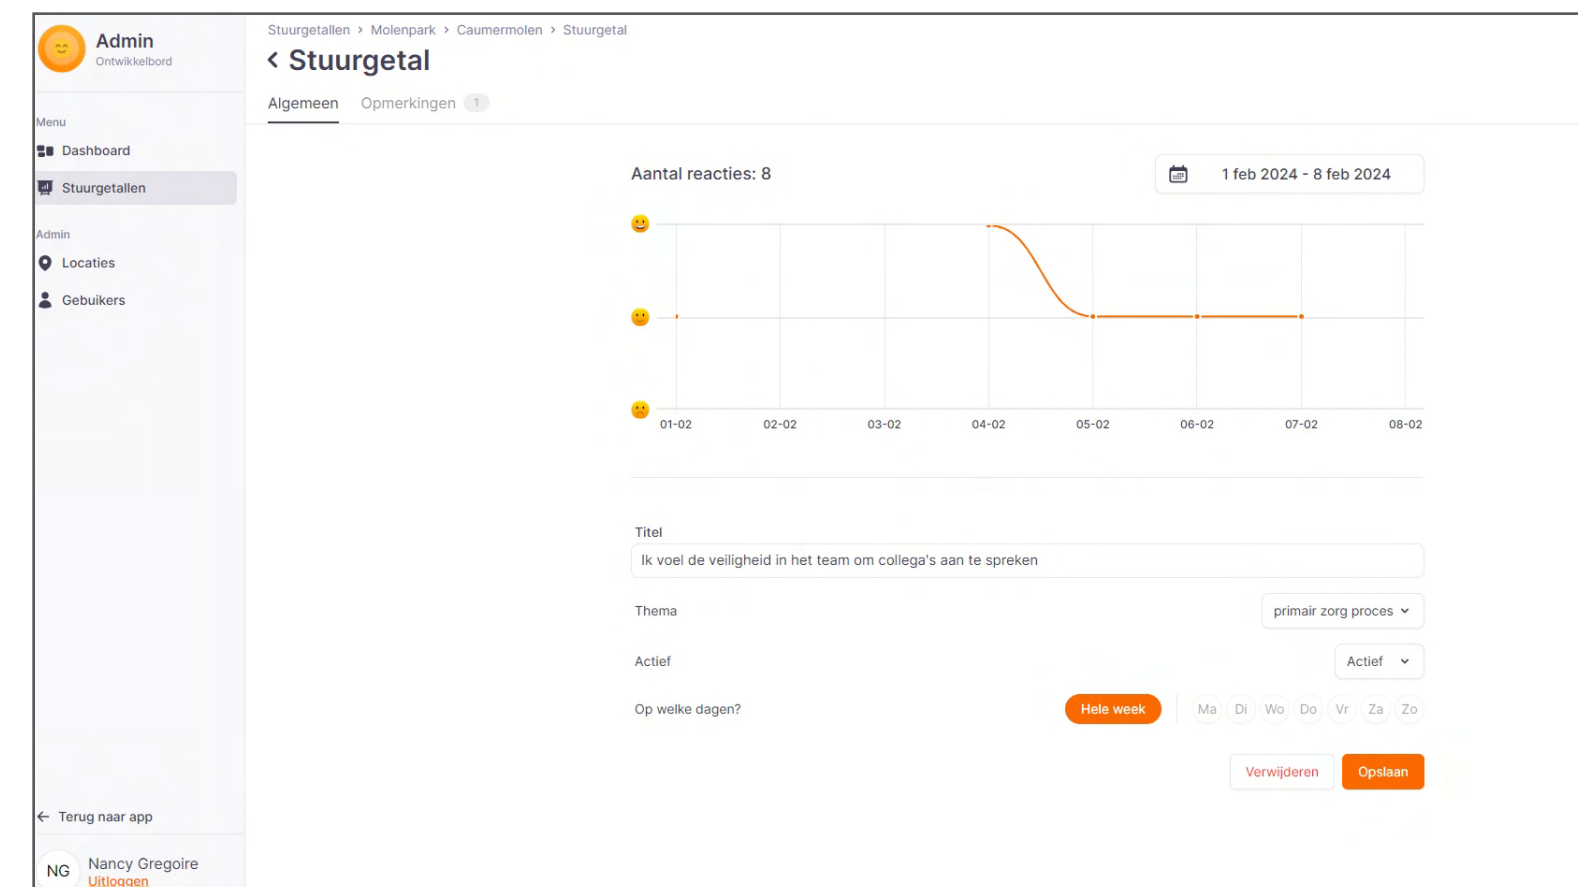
Admin
Ontwikkelbord

Menu
Dashboard
Sturgetallen

Admin
Locaties
Gebuikers

Terug naar app

NG Nancy Gregoire
Uitloggen

Stuurgetallen › Molenpark › Caumermolen › Stuurgetal

‹ Stuurgetal

Algemeen Opmerkingen 1

Aantal reacties: 8

1 feb 2024 - 8 feb 2024

01-02 02-02 03-02 04-02 05-02 06-02 07-02 08-02

Titel
Ik voel de veiligheid in het team om collega's aan te spreken

Thema
primair zorg proces

Actief
Actief

Op welke dagen?
Hele week
Ma Di Wo Do Vr Za Zo

Verwijderen
Opslaan